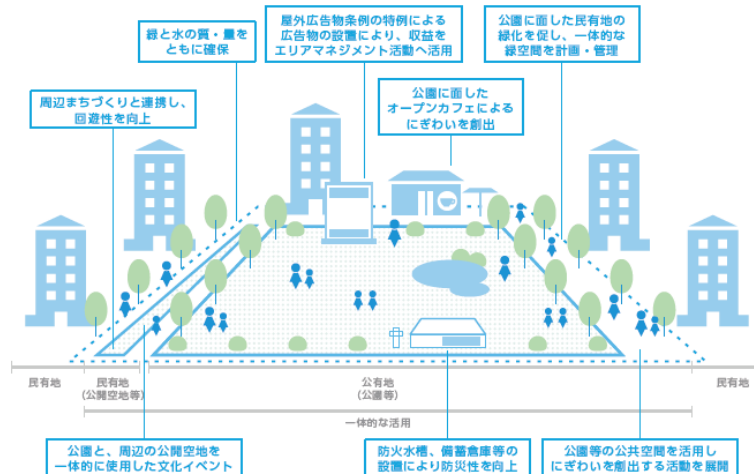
緑と水の質・量をともに確保

屋外広告物条例の特例による広告物の設置により、収益をエリアマネジメント活動へ活用

公園に面した民有地の緑化を促し、一体的な緑空間を計画・管理

周辺まちづくりと連携し、回遊性を向上

公園に面したオープンカフェによるにぎわいを創出

民有地

民有地
（公開空地等）

公有地
（公園等）

民有地

一体的な活用

公園と、周辺の公開空地を一体的に使用した文化イベント

防火水槽、備蓄倉庫等の設置により防災性を向上

公園等の公共空間を活用しにぎわいを創出する活動を展開